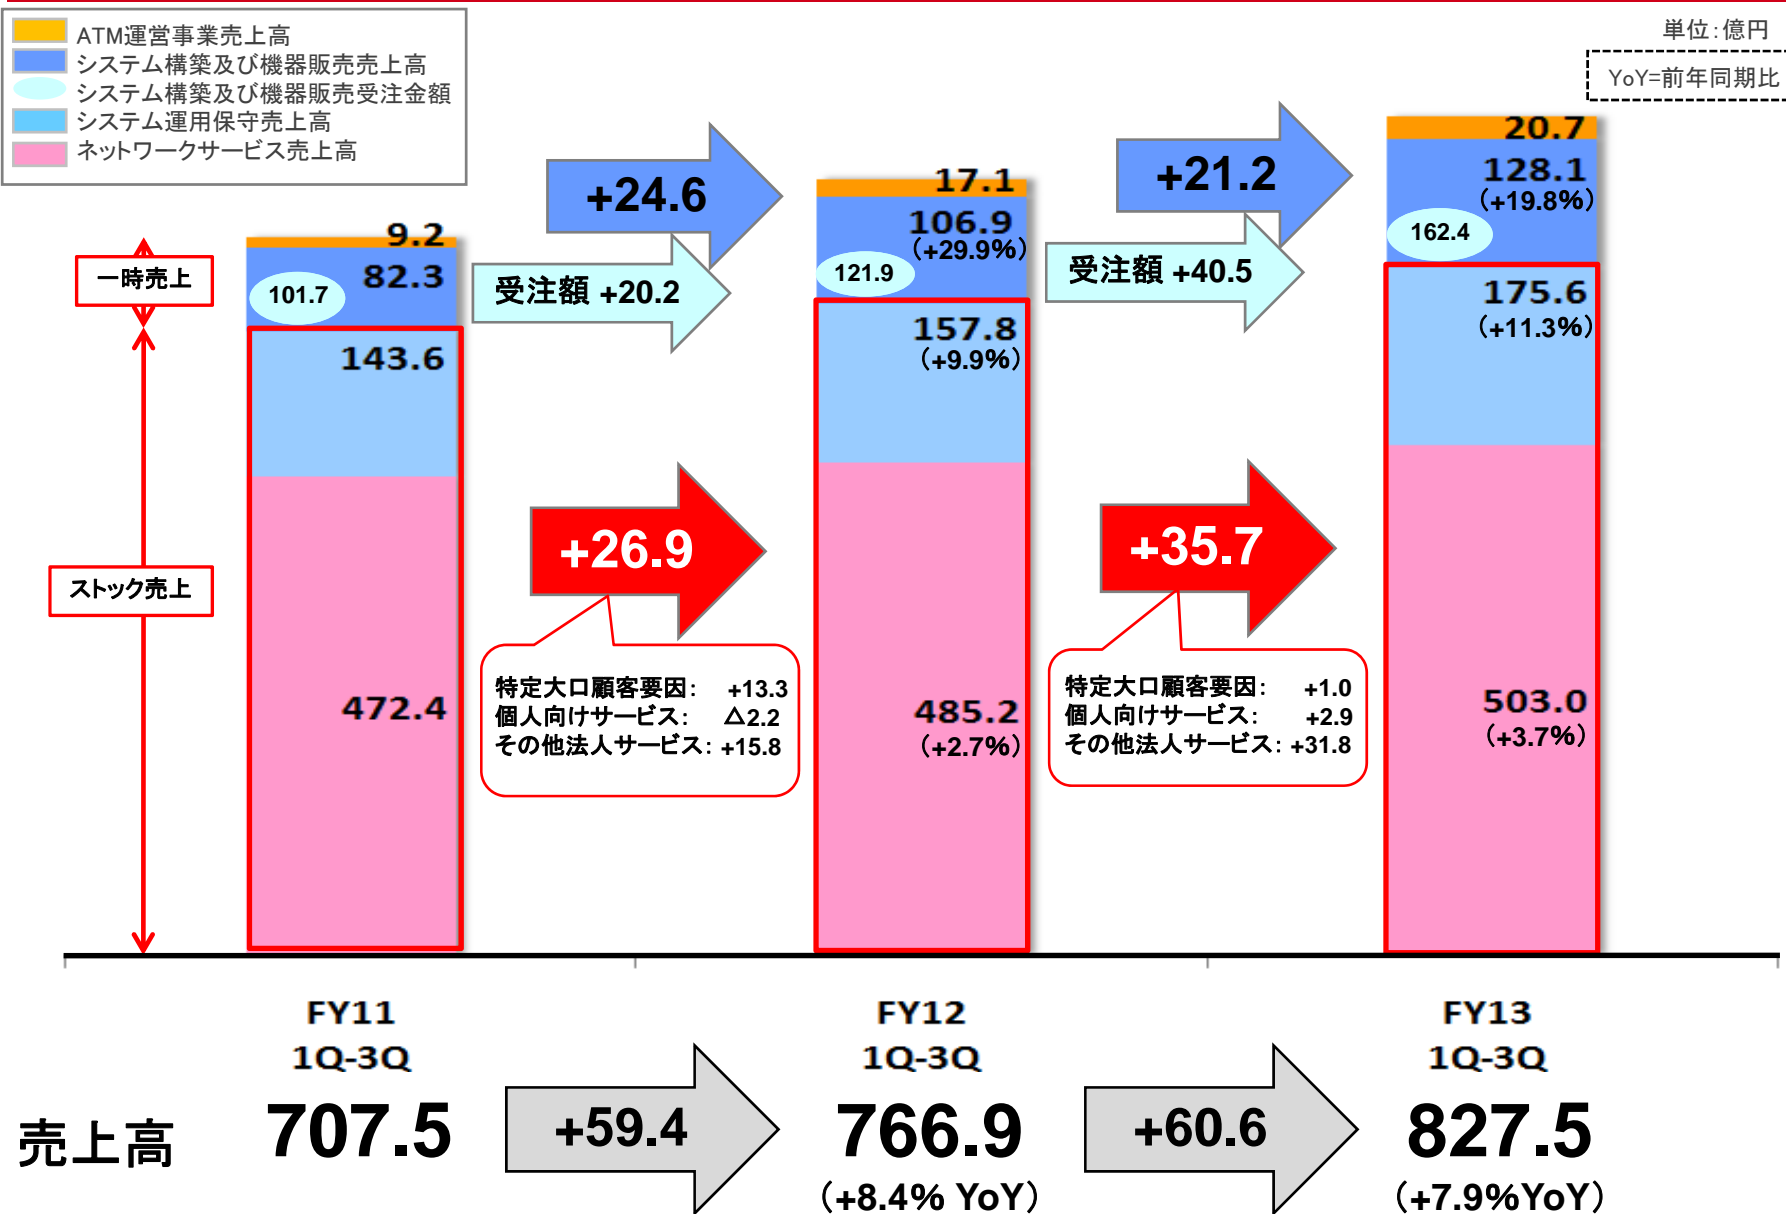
ATM運営事業売上高
システム構築及び機器販売売上高
システム構築及び機器販売受注金額
システム運用保守売上高
ネットワークサービス売上高

単位：億円

YoY=前年同期比

一時売上

ストック売上

9.2
82.3
101.7
143.6
472.4

+24.6

受注額 +20.2

+26.9

特定大口顧客要因： +13.3
個人向けサービス： △2.2
その他法人サービス：+15.8

17.1
106.9
(+29.9%)
121.9
157.8
(+9.9%)
485.2
(+2.7%)

+21.2

受注額 +40.5

+35.7

特定大口顧客要因： +1.0
個人向けサービス： +2.9
その他法人サービス：+31.8

20.7
128.1
(+19.8%)
162.4
175.6
(+11.3%)
503.0
(+3.7%)

FY11
1Q-3Q

FY12
1Q-3Q

FY13
1Q-3Q

売上高

707.5

+59.4

766.9
(+8.4% YoY)

+60.6

827.5
(+7.9%YoY)